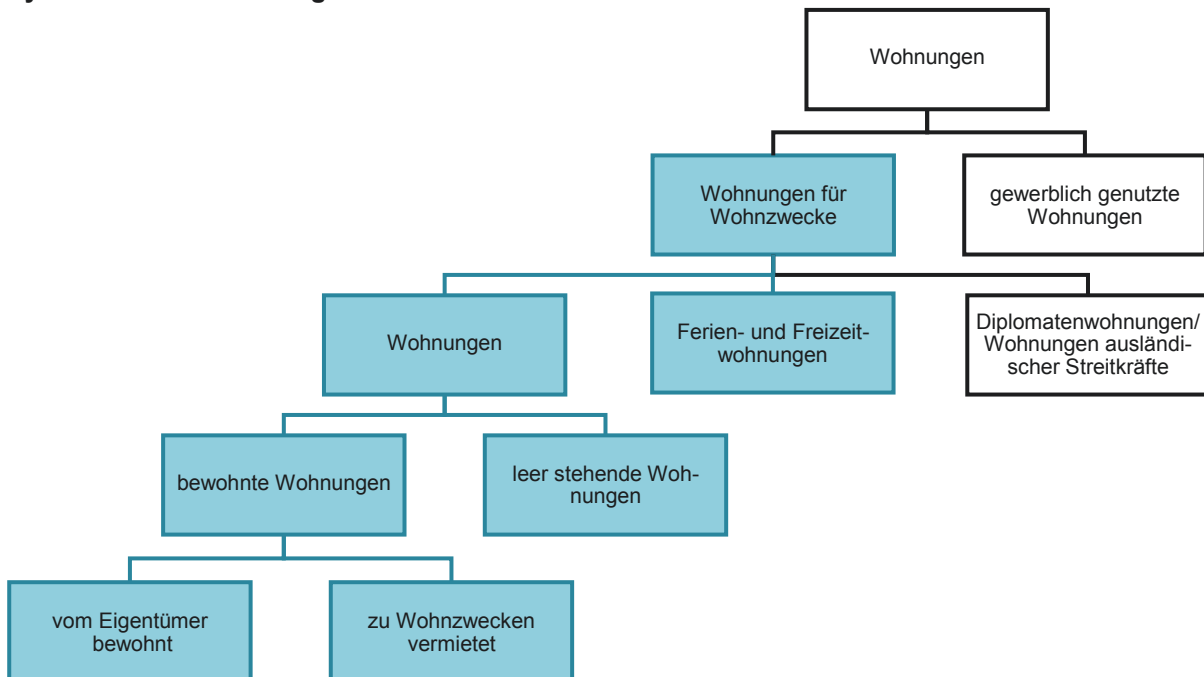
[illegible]

Wohnungen

Wohnungen für Wohnzwecke

gewerblich genutzte Wohnungen

Wohnungen

Ferien- und Freizeitwohnungen

Diplomatenwohnungen/ Wohnungen ausländischer Streitkräfte

bewohnte Wohnungen

leer stehende Wohnungen

vom Eigentümer bewohnt

zu Wohnzwecken vermietet